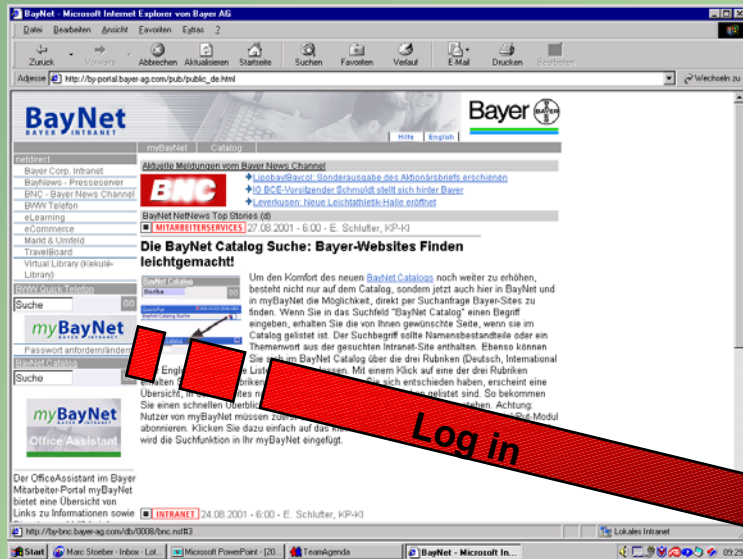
BayNet - Microsoft Internet Explorer von Bayer AG

Datei Bearbeiten Ansicht Favoriten Extras ?

Zurück Vorwärts Abbrechen Aktualisieren Startseite Suchen Favoriten Verlauf E-Mail Drucken Bearbeiten

Adresse http://by-portal.bayer-ag.com/pub/public_de.html

Wechseln zu

BayNet BAYER INTRANET

Bayer BAYER

Hilfe English

myBayNet Catalog

netdirect
Bayer Corp. Intranet
BayNews - Presseserver
BNC - Bayer News Channel
BWW Telefon
eLearning
eCommerce
Markt & Umfeld
TravelBoard
Virtual Library (Kekulé-Library)

BWW Quick Telefon
Suche GO

myBayNet BAYER INTRANET
Passwort anfordern/ändern

BayNet Catalog
Suche GO

myBayNet BAYER INTRANET
Office Assistant

Der OfficeAssistant im Bayer Mitarbeiter-Portal myBayNet bietet eine Übersicht von Links zu Informationen sowie

Aktuelle Meldungen vom Bayer News Channel

BNC

Lipobay/Baycol: Sonderausgabe des Aktionärsbriefs erschienen
IG BCE-Vorsitzender Schmoldt stellt sich hinter Bayer
Leverkusen: Neue Leichtathletik-Halle eröffnet

BayNet NetNews Top Stories (d)

MITARBEITERSERVICES 27.08.2001 - 6:00 - E. Schlüter, KP-KI

Die BayNet Catalog Suche: Bayer-Websites Finden leichtgemacht!

Um den Komfort des neuen BayNet Catalogs noch weiter zu erhöhen, besteht nicht nur auf dem Catalog, sondern jetzt auch hier in BayNet und in myBayNet die Möglichkeit, direkt per Suchanfrage Bayer-Sites zu finden. Wenn Sie in das Suchfeld "BayNet Catalog" einen Begriff eingeben, erhalten Sie die von Ihnen gewünschte Seite, wenn sie im Catalog gelistet ist. Der Suchbegriff sollte Namensbestandteile oder ein Themenwort aus der gesuchten Intranet-Site enthalten. Ebenso können Sie sich im BayNet Catalog über die drei Rubriken (Deutsch, International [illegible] Englisch) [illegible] Liste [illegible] lassen. Mit einem Klick auf eine der drei Rubriken erhalten S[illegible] rubriken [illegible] Sie sich entschieden haben, erscheint eine Übersicht, in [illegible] gelistet sind. So bekommen Sie einen schnellen Überblick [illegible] stehen. Achtung: Nutzer von myBayNet müssen zuerst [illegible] Modul abonnieren. Klicken Sie dazu einfach auf das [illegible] wird die Suchfunktion in Ihr myBayNet eingefügt.

Log in

INTRANET 24.08.2001 - 6:00 - E. Schlüter, KP-KI

http://by-bnc.bayer-ag.com/db/0008/bnc.nsf#3

Lokales Intranet

Start Marc Stoeber - Inbox - Lot... Microsoft PowerPoint - [20... TeamAgenda BayNet - Microsoft In... 09:29